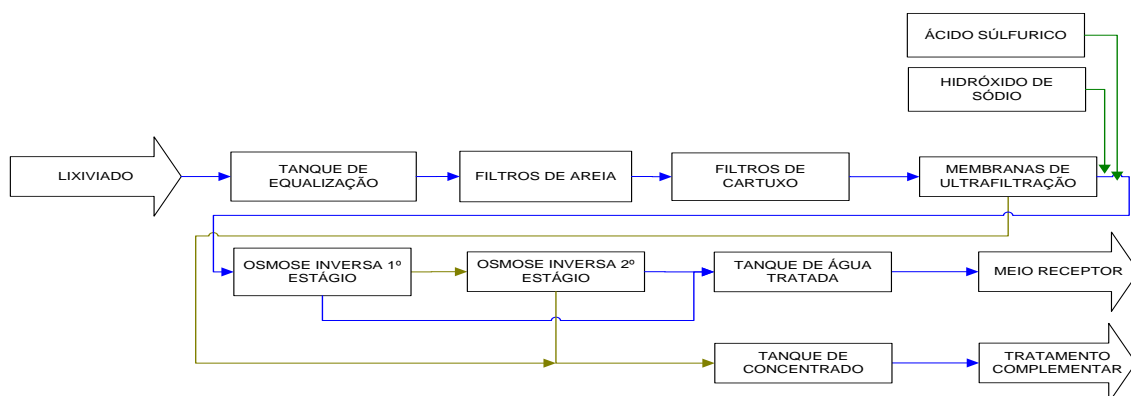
ÁCIDO SÚLFURICO

HIDRÓXIDO DE SÓDIO

LIXIVIADO

TANQUE DE EQUALIZAÇÃO

FILTROS DE AREIA

FILTROS DE CARTUXO

MEMBRANAS DE ULTRAFILTRAÇÃO

OSMOSE INVERSA 1º ESTÁGIO

OSMOSE INVERSA 2º ESTÁGIO

TANQUE DE ÁGUA TRATADA

MEIO RECEPTOR

TANQUE DE CONCENTRADO

TRATAMENTO COMPLEMENTAR